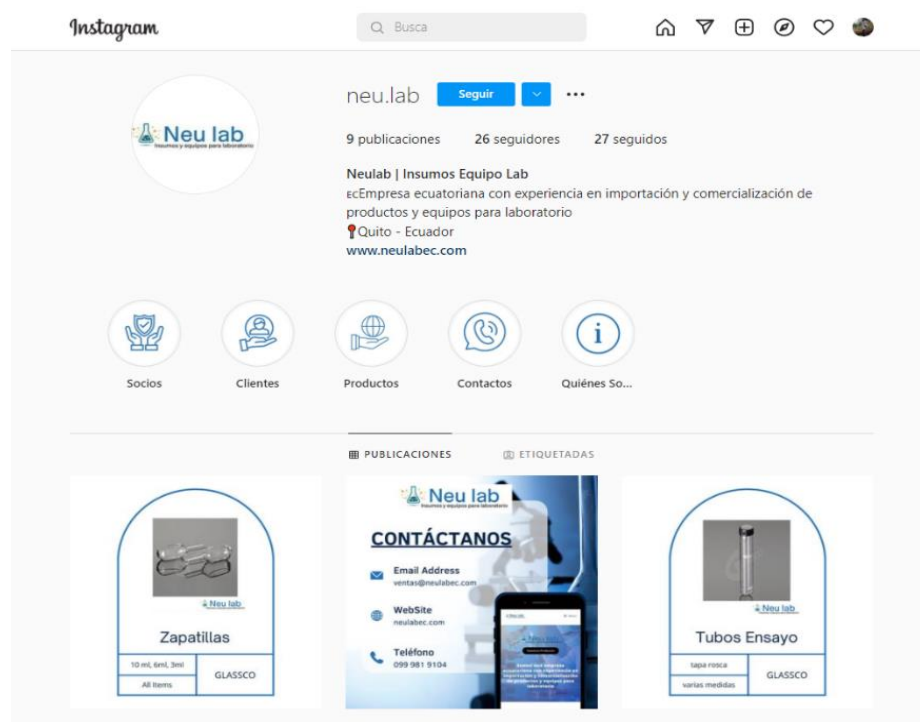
Instagram

Busca

Neu lab
Insumos y equipos para laboratorio

neu.lab Seguir ...

9 publicaciones 26 seguidores 27 seguidos

Neulab | Insumos Equipo Lab
ᴇᴄEmpresa ecuatoriana con experiencia en importación y comercialización de productos y equipos para laboratorio
📍Quito - Ecuador
www.neulabec.com

Socios
Clientes
Productos
Contactos
Quiénes So...

PUBLICACIONES
ETIQUETADAS

Neu lab
Zapatillas
10 ml, 6ml, 3ml
All items
GLASSCO

Neu lab
Insumos y equipos para laboratorio
CONTÁCTANOS
Email Address
ventas@neulabec.com
WebSite
neulabec.com
Teléfono
099 981 9104
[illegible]

Neu lab
Tubos Ensayo
tapa rosca
varias medidas
GLASSCO